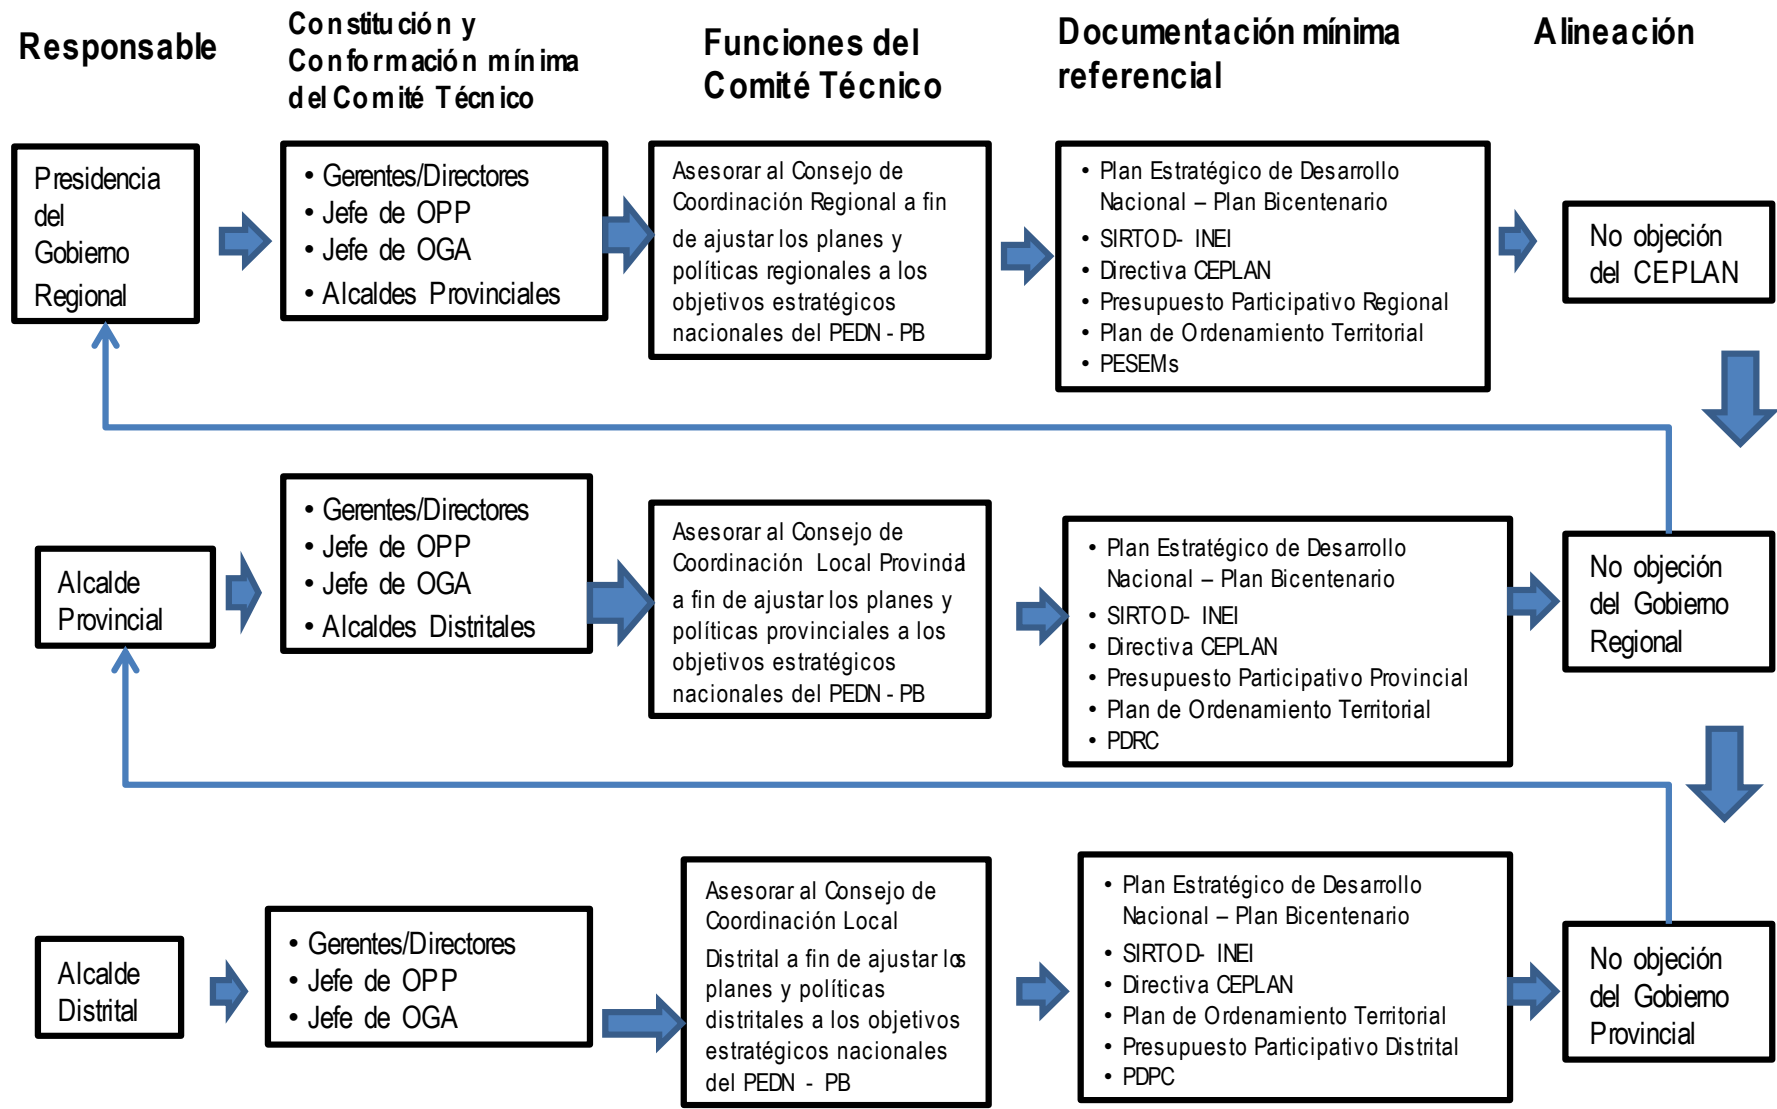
Responsable

Constitución y Conformación mínima del Comité Técnico

Funciones del Comité Técnico

Documentación mínima referencial

Alineación

Presidencia del Gobierno Regional

• Gerentes/Directores
• Jefe de OPP
• Jefe de OGA
• Alcaldes Provinciales

Asesorar al Consejo de Coordinación Regional a fin de ajustar los planes y políticas regionales a los objetivos estratégicos nacionales del PEDN - PB

• Plan Estratégico de Desarrollo Nacional – Plan Bicentenario
• SIRTOD- INEI
• Directiva CEPLAN
• Presupuesto Participativo Regional
• Plan de Ordenamiento Territorial
• PESEMs

No objeción del CEPLAN

Alcalde Provincial

• Gerentes/Directores
• Jefe de OPP
• Jefe de OGA
• Alcaldes Distritales

Asesorar al Consejo de Coordinación Local Provincial a fin de ajustar los planes y políticas provinciales a los objetivos estratégicos nacionales del PEDN - PB

• Plan Estratégico de Desarrollo Nacional – Plan Bicentenario
• SIRTOD- INEI
• Directiva CEPLAN
• Presupuesto Participativo Provincial
• Plan de Ordenamiento Territorial
• PDRC

No objeción del Gobierno Regional

Alcalde Distrital

• Gerentes/Directores
• Jefe de OPP
• Jefe de OGA

Asesorar al Consejo de Coordinación Local Distrital a fin de ajustar los planes y políticas distritales a los objetivos estratégicos nacionales del PEDN - PB

• Plan Estratégico de Desarrollo Nacional – Plan Bicentenario
• SIRTOD- INEI
• Directiva CEPLAN
• Plan de Ordenamiento Territorial
• Presupuesto Participativo Distrital
• PDPC

No objeción del Gobierno Provincial